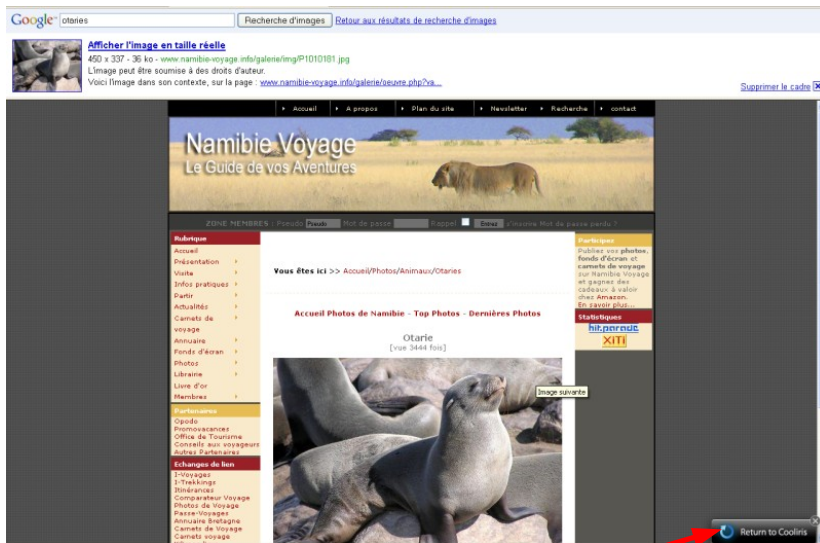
Google otaries Recherche d'images Retour aux résultats de recherche d'images

Afficher l'image en taille réelle
450 x 337 - 36 ko - www.namibie-voyage.info/galerie/img/P1010181.jpg
L'image peut être soumise à des droits d'auteur.
Voici l'image dans son contexte, sur la page : www.namibie-voyage.info/galerie/oeuvre.php?va...

Supprimer le cadre

Accueil | A propos | Plan du site | Newsletter | Recherche | contact

Namibie Voyage
Le Guide de vos Aventures

ZONE MEMBRES : Pseudo Pseudo Mot de passe Rappel Entrez s'inscrire Mot de passe perdu ?

Rubrique
Accueil
Présentation
Visite
Infos pratiques
Partir
Actualités
Carnets de voyage
Annuaire
Fonds d'écran
Photos
Librairie
Livre d'or
Membres

Partenaires
Opodo
Promovacances
Office de Tourisme
Conseils aux voyageurs
Autres Partenaires

Echanges de lien
I-Voyages
1-Trekkings
Itinérances
Comparateur Voyage
Photos de Voyage
Passe-Voyages
Annuaire Bretagne
Carnets de Voyage
Carnets voyage

Vous êtes ici >> Accueil/Photos/Animaux/Otaries

Accueil Photos de Namibie - Top Photos - Dernières Photos

Otarie
[vue 3444 fois]

Image suivante

Participez
Publiez vos photos, fonds d'écran et carnets de voyage sur Namibie Voyage et gagnez des cadeaux à valoir chez Amazon.
En savoir plus...

Statistiques
hit.parade
XiTi

Return to Cooliris